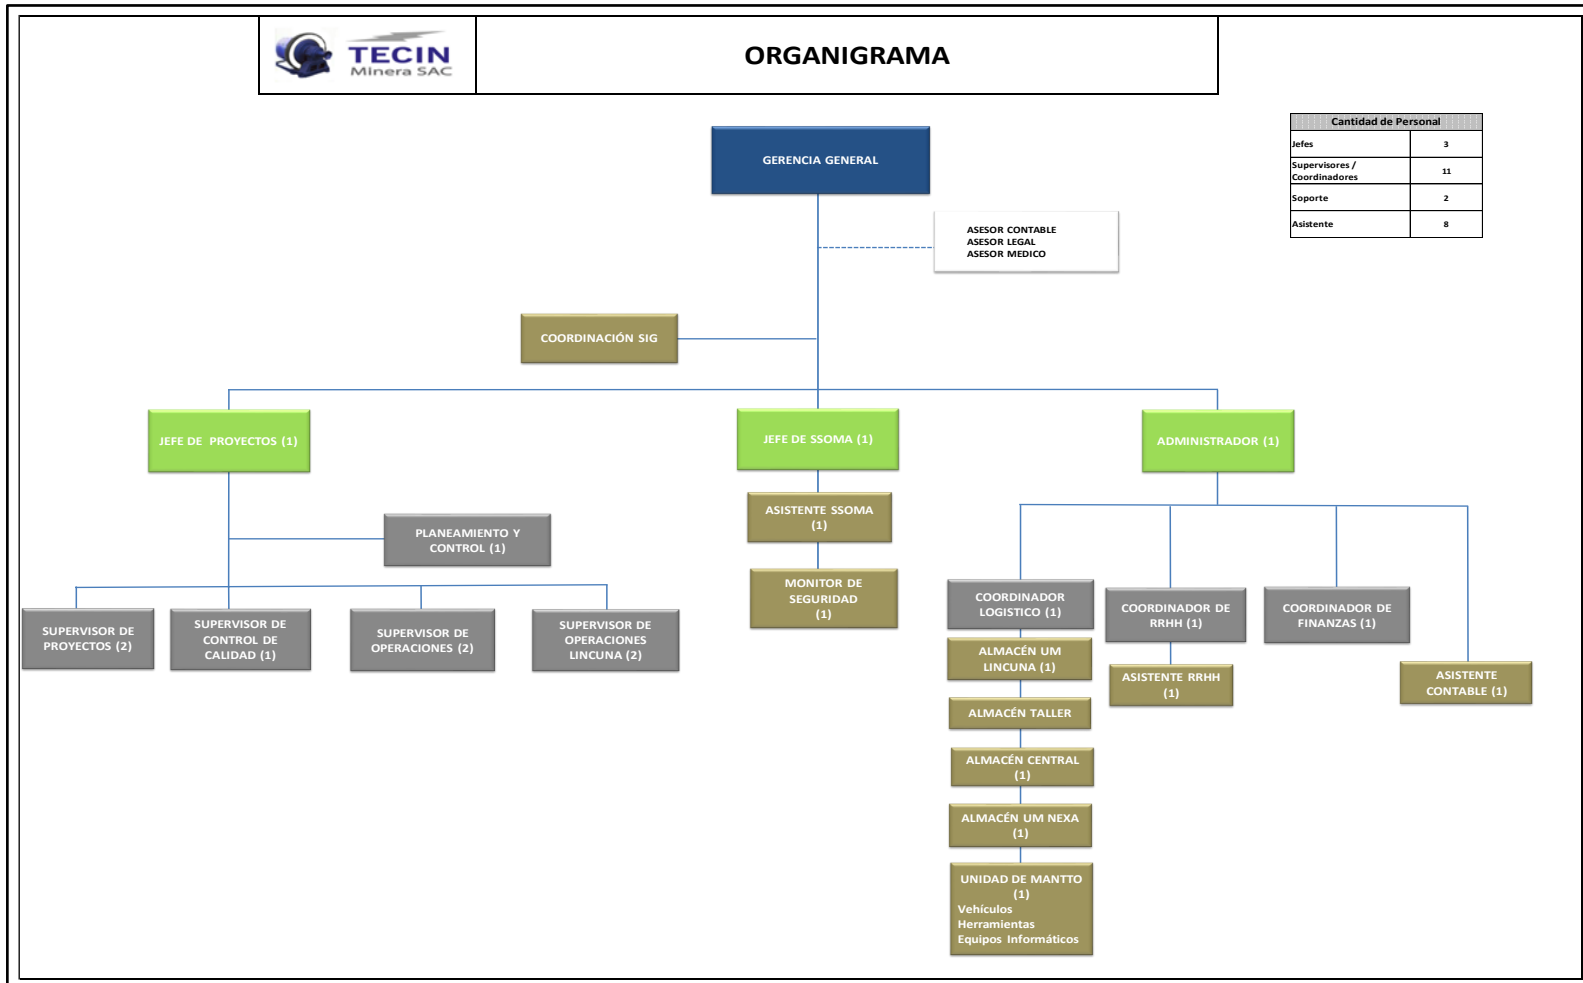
TECIN Minera SAC

ORGANIGRAMA

| Cantidad de Personal | |
|---|---|
| Jefes | 3 |
| Supervisores / Coordinadores | 11 |
| Soporte | 2 |
| Asistente | 8 |

GERENCIA GENERAL

ASESOR CONTABLE
ASESOR LEGAL
ASESOR MEDICO

COORDINACIÓN SIG

JEFE DE PROYECTOS (1)

JEFE DE SSOMA (1)

ADMINISTRADOR (1)

PLANEAMIENTO Y CONTROL (1)

ASISTENTE SSOMA (1)

MONITOR DE SEGURIDAD (1)

SUPERVISOR DE PROYECTOS (2)

SUPERVISOR DE CONTROL DE CALIDAD (1)

SUPERVISOR DE OPERACIONES (2)

SUPERVISOR DE OPERACIONES LINCUNA (2)

COORDINADOR LOGISTICO (1)

COORDINADOR DE RRHH (1)

COORDINADOR DE FINANZAS (1)

ALMACÉN UM LINCUNA (1)

ASISTENTE RRHH (1)

ASISTENTE CONTABLE (1)

ALMACÉN TALLER

ALMACÉN CENTRAL (1)

ALMACÉN UM NEXA (1)

UNIDAD DE MANTTO (1)
Vehículos
Herramientas
Equipos Informáticos